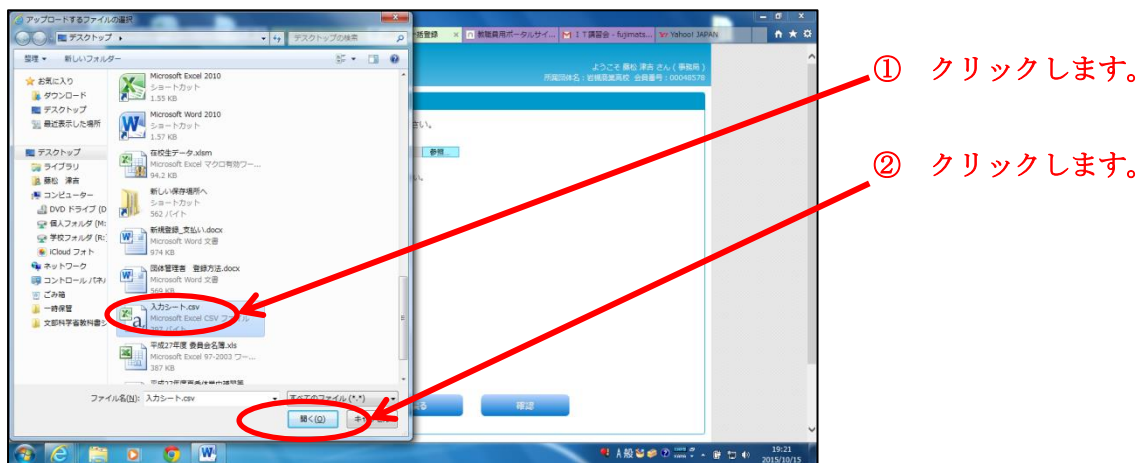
アップロードするファイルの選択

デスクトップ ▸

デスクトップの検索

整理 ▾ 新しいフォルダー

お気に入り
ダウンロード
デスクトップ
最近表示した場所

デスクトップ
ライブラリ
藤松 津吉
コンピューター
DVD ドライブ (D
個人フォルダ (M:
学校フォルダ (R:
iCloud フォト
ネットワーク
コントロール パネル
ごみ箱
一時保管
文部科学省教科書

Microsoft Excel 2010
ショートカット
1.55 KB

Microsoft Word 2010
ショートカット
1.57 KB

在校生データ.xlsm
Microsoft Excel マクロ有効ワー...
94.2 KB

新しい保存場所へ
ショートカット
562 バイト

新規登録_支払い.docx
Microsoft Word 文書
974 KB

団体管理者 登録方法.docx
Microsoft Word 文書
569 KB

入力シート.csv
Microsoft Excel CSV ファイル
387 バイト

平成27年度 会員名簿.xls
Microsoft Excel 97-2003 ワー...
387 KB

ファイル名(N): 入力シート.csv

すべてのファイル (*.*)

開く(O)

キャ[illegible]

括登録

教職員用ポータルサイ...

ＩＴ講習会 - fujimats...

Yahoo! JAPAN

ようこそ 藤松 津吉 さん（事務局）
所属団体名：岩槻高等高校 会員番号：00048578

参照

確定

① クリックします。

② クリックします。

19:21
2015/10/15